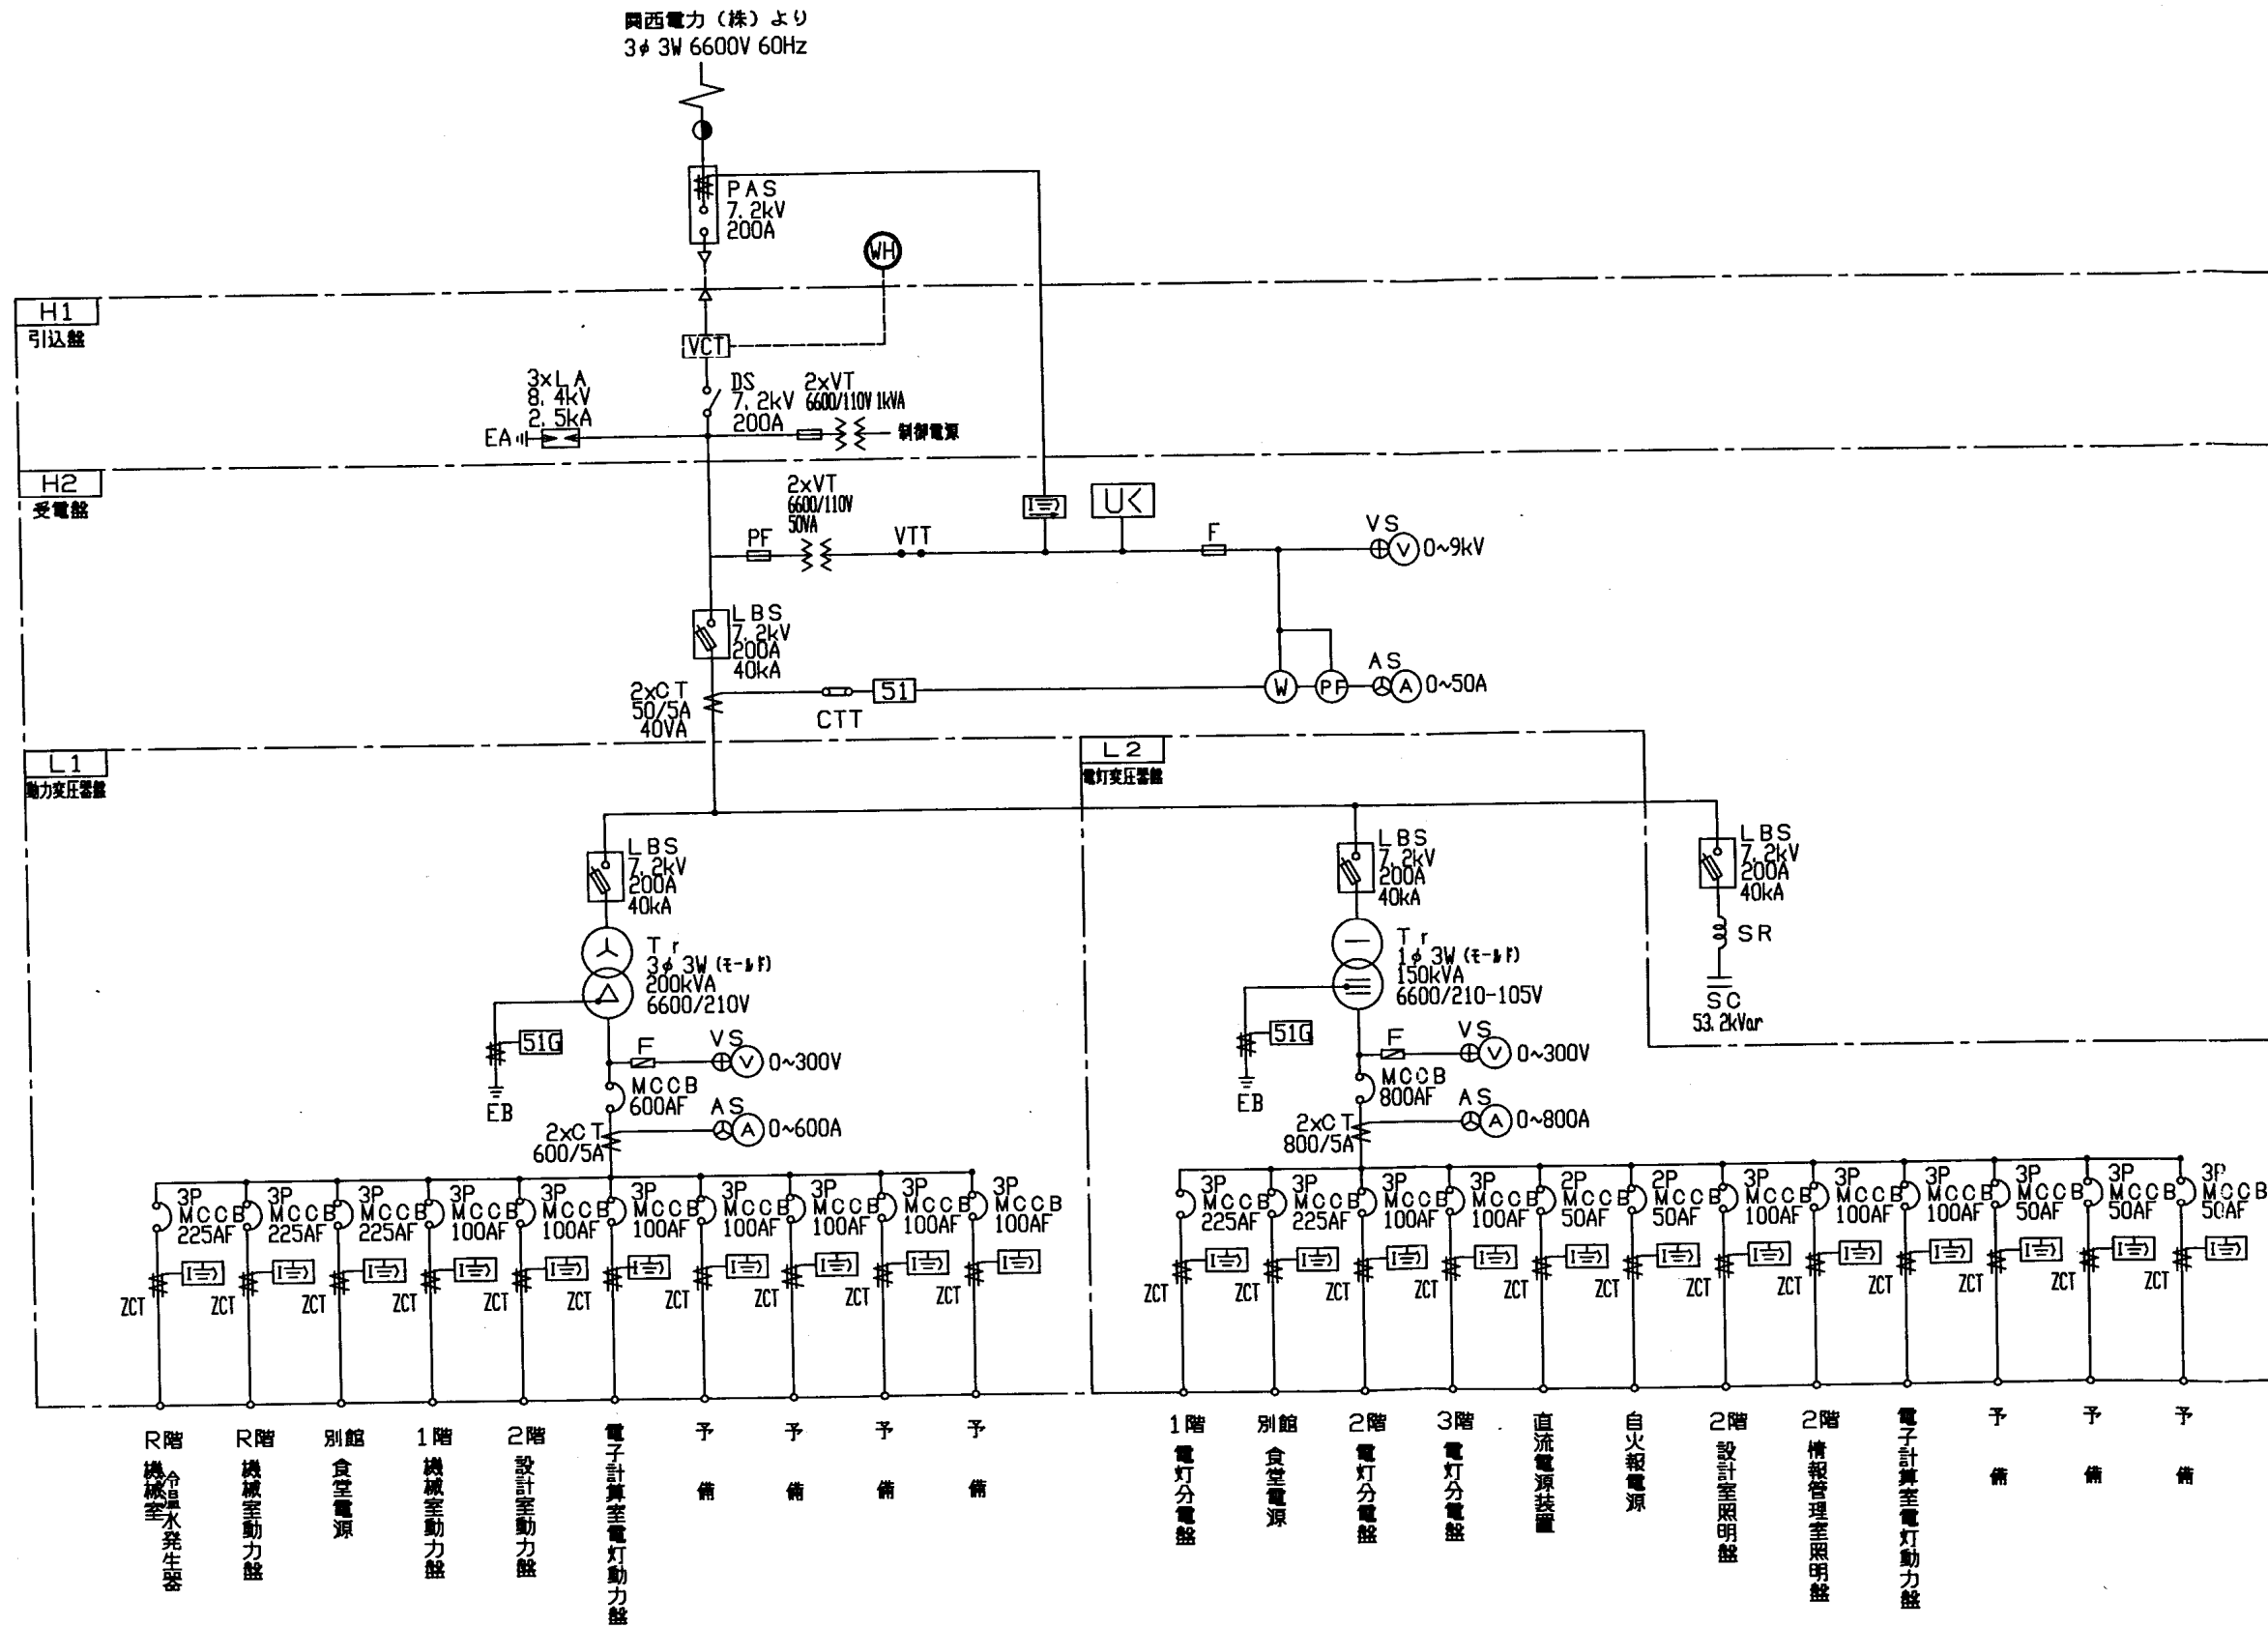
関西電力（株）より
3φ 3W 6600V 60Hz

PAS
7.2kV
200A

WH

H1
引込盤

VCT

3×LA
8.4kV
2.5kA
EA

DS
7.2kV
200A

2xVT
6600/110V 1kVA
制御電源

H2
受電盤

2xVT
6600/110V
50VA

PF
VTT
UK
F
VS
V 0~9kV

LBS
7.2kV
200A
40kA

2xCT
50/5A
40VA

CTT
51
W
PF
AS
A 0~50A

L1
動力変圧器盤

L2
電灯変圧器盤

LBS
7.2kV
200A
40kA

Tr
3φ 3W (モールド)
200kVA
6600/210V

51G
EB
F
VS
V 0~300V
MCCB
600AF
AS
A 0~600A
2xCT
600/5A

LBS
7.2kV
200A
40kA

Tr
1φ 3W (モールド)
150kVA
6600/210-105V

51G
EB
F
VS
V 0~300V
MCCB
800AF
AS
A 0~800A
2xCT
800/5A

LBS
7.2kV
200A
40kA
SR
SC
53.2kVar

3P MCCB 225AF
3P MCCB 225AF
3P MCCB 225AF
3P MCCB 100AF
3P MCCB 100AF
3P MCCB 100AF
3P MCCB 100AF
3P MCCB 100AF
3P MCCB 100AF
3P MCCB 100AF

3P MCCB 225AF
3P MCCB 225AF
3P MCCB 100AF
3P MCCB 100AF
2P MCCB 50AF
2P MCCB 50AF
3P MCCB 100AF
3P MCCB 100AF
3P MCCB 100AF
3P MCCB 50AF
3P MCCB 50AF
3P MCCB 50AF

ZCT ZCT ZCT ZCT ZCT ZCT ZCT ZCT ZCT ZCT
ZCT ZCT ZCT ZCT ZCT ZCT ZCT ZCT ZCT ZCT ZCT ZCT

R階 機械室 冷温水発生器
R階 機械室動力盤
別館 食堂電源
1階 機械室動力盤
2階 設計室動力盤
電子計算室電灯動力盤
予備
予備
予備
予備

1階 電灯分電盤
別館 食堂電源
2階 電灯分電盤
3階 電灯分電盤
直流電源装置
自火報電源
2階 設計室照明盤
2階 情報管理室照明盤
電子計算室電灯動力盤
予備
予備
予備